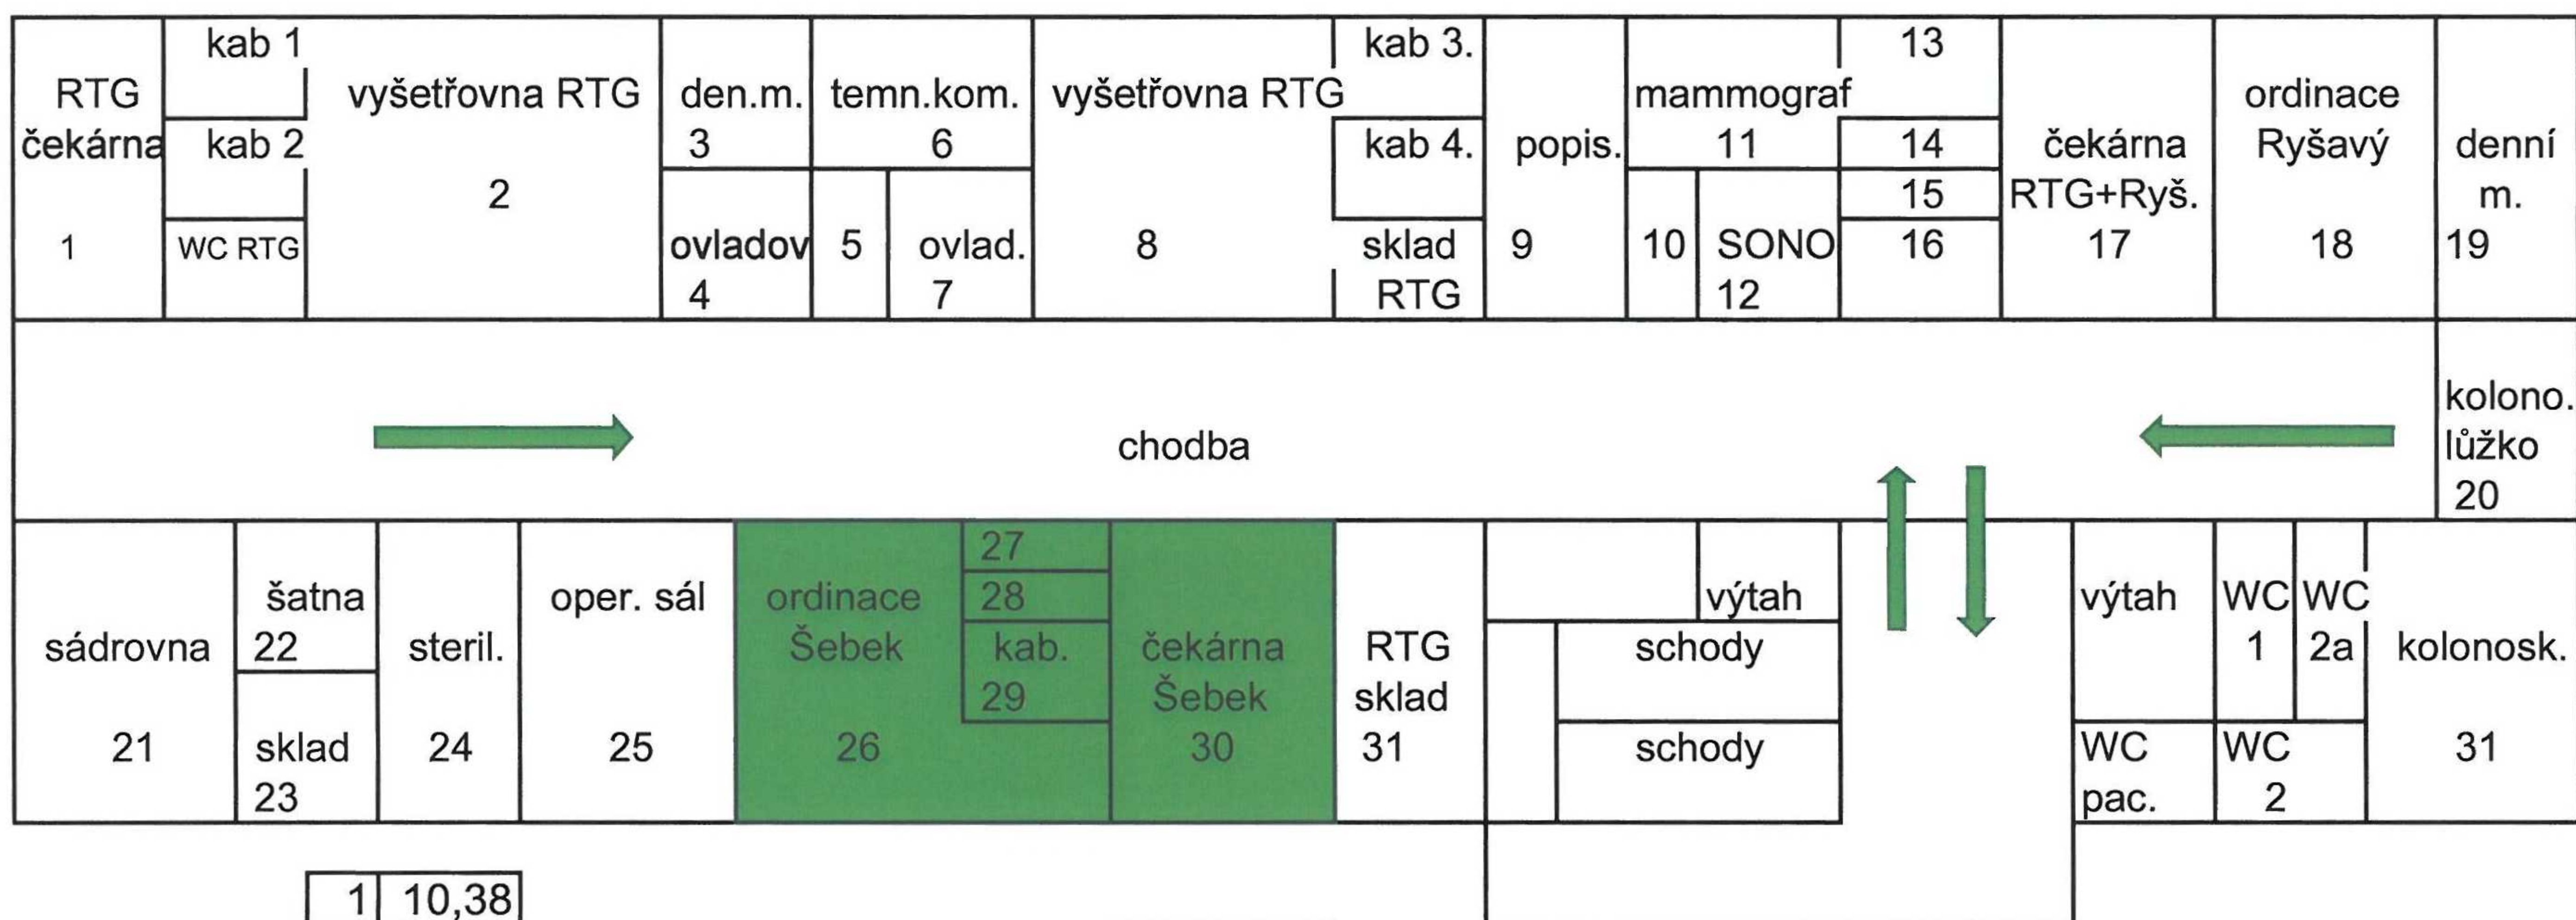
RTG čekárna 1

kab 1

kab 2

WC RTG

vyšetřovna RTG 2

den.m. 3

temn.kom. 6

ovladov 4

5

ovlad. 7

vyšetřovna RTG 8

kab 3.

kab 4.

sklad RTG

popis. 9

mammograf 11

13

14

15

16

10

SONO 12

čekárna RTG+Ryš. 17

ordinace Ryšavý 18

denní m. 19

chodba

kolono. lůžko 20

sádrovna 21

šatna 22

sklad 23

steril. 24

oper. sál 25

ordinace Šebek 26

27

28

kab. 29

čekárna Šebek 30

RTG sklad 31

výtah

schody

schody

výtah

WC pac.

WC 1

WC 2a

WC 2

kolonosk. 31

| 1 | 10,38 |